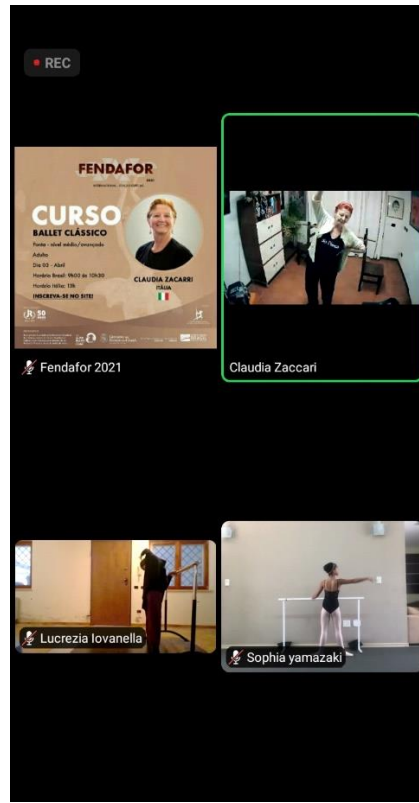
REC

FENDAFOR

CURSO
BALLET CLÁSSICO

Ponta - nível médio/avançado
Adulto
Dia 03 - Abril
Horário Brasil: 9h00 às 10h30
Horário Itália: 13h
INSCREVA-SE NO SITE!

CLAUDIA ZACARRI
ITÁLIA

Fendafor 2021

Claudia Zaccari

Lucrezia Iovanella

Sophia yamazaki